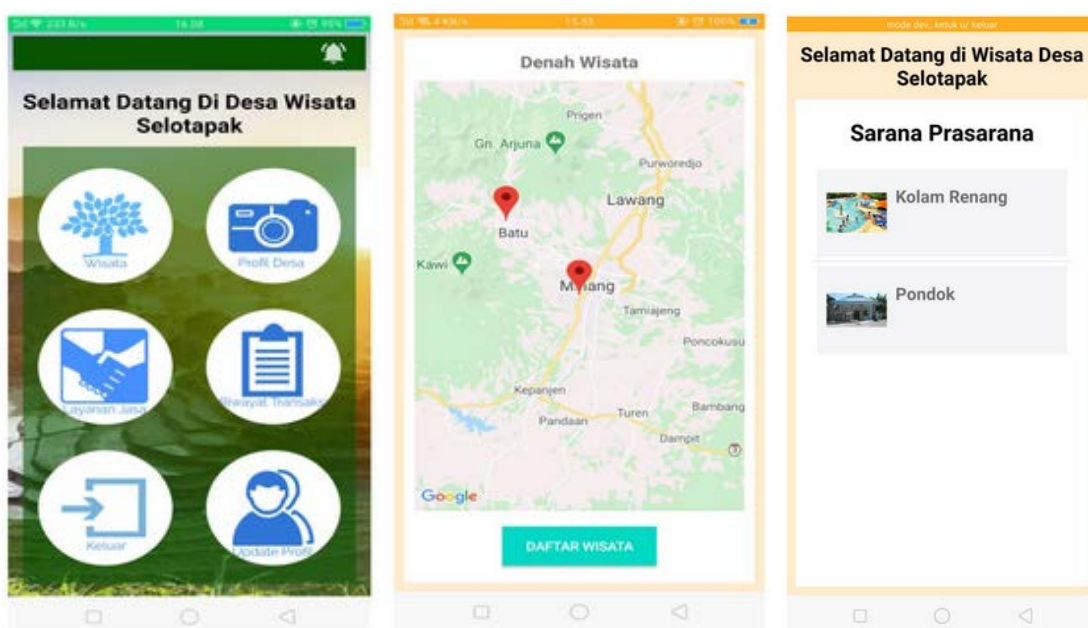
233 B/s 16.08 95%

Selamat Datang Di Desa Wisata Selotapak

Wisata

Profil Desa

Layanan Jasa

Riwayat Transaksi

Keluar

Update Profil

4 KB/s 15.53 100%

Denah Wisata

Prigen

Gn. Arjuna

Purworedjo

Lawang

Batu

Kawi

Malang

Tamiajeng

Poncokusu

Kepanjen

Pandaan

Turen

Bambang

Dampit

Google

DAFTAR WISATA

mode dev, ketuk u/ keluar

Selamat Datang di Wisata Desa Selotapak

Sarana Prasarana

Kolam Renang

Pondok